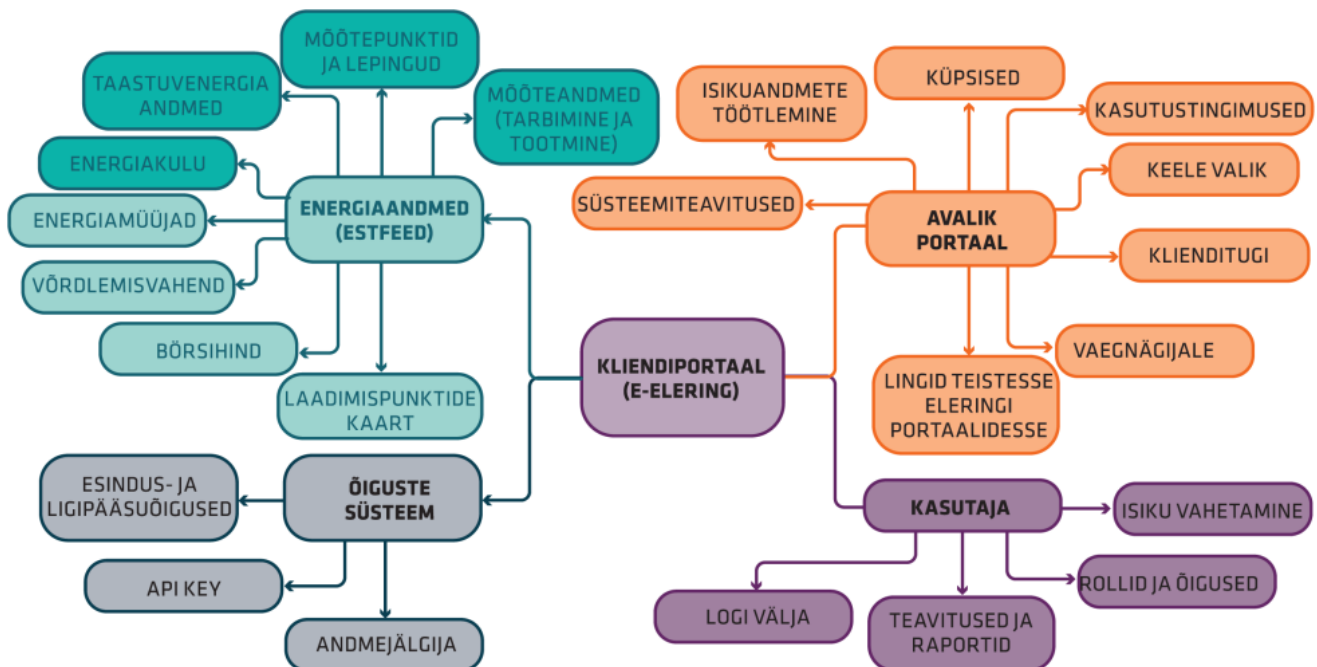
KLIENDIPORTAAL (E-ELERING)

ENERGIAANDMED (ESTFEED)

MÕÕTEPUNKTID JA LEPINGUD

TAASTUVENERGIA ANDMED

MÕÕTEANDMED (TARBIMINE JA TOOTMINE)

ENERGIAKULU

ENERGIAMÜÜJAD

VÕRDLEMISVAHEND

BÖRSIHIND

LAADIMISPUNKTIDE KAART

ÕIGUSTE SÜSTEEM

ESINDUS- JA LIGIPÄÄSUÕIGUSED

API KEY

ANDMEJÄLGIJA

AVALIK PORTAAL

ISIKUANDMETE TÖÖTLEMINE

KÜPSISED

KASUTUSTINGIMUSED

KEELE VALIK

SÜSTEEMITEAVITUSED

KLIENDITUGI

VAEGNÄGIJALE

LINGID TEISTESSE ELERINGI PORTAALIDESSE

KASUTAJA

ISIKU VAHETAMINE

ROLLID JA ÕIGUSED

LOGI VÄLJA

TEAVITUSED JA RAPORTID